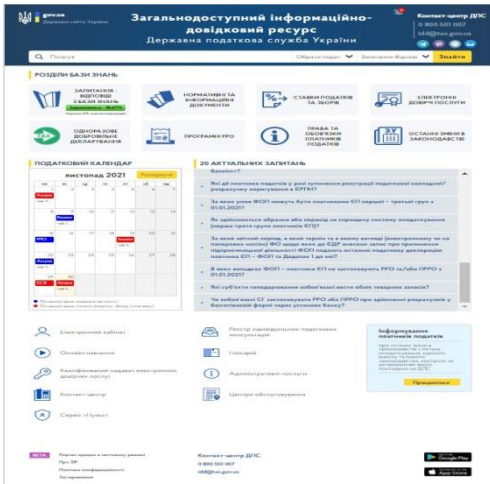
gov.ua
Державні сайти України

Загальнодоступний інформаційно-довідковий ресурс
Державна податкова служба України

Контакт-центр ДПС
0 800 501 007
ikc@tax.gov.ua

Пошук
Обрати розділ
Знайти

РОЗДІЛИ БАЗИ ЗНАНЬ

ЗАПИТАННЯ - ВІДПОВІДІ З БАЗИ ЗНАНЬ
НОРМАТИВНІ ТА ІНФОРМАЦІЙНІ ДОКУМЕНТИ
СТАВКИ ПОДАТКІВ ТА ЗБОРІВ
ЕЛЕКТРОННІ ДОВІРЧІ ПОСЛУГИ
ОДНОРАЗОВЕ ДОБРОВІЛЬНЕ ДЕКЛАРУВАННЯ
ПРОГРАМНІ РРО
ПРАВА ТА ОБОВ'ЯЗКИ ПЛАТНИКІВ ПОДАТКІВ
ОСТАННІ ЗМІНИ В ЗАКОНОДАВСТВІ

ПОДАТКОВИЙ КАЛЕНДАР
листопад 2021
Роз'яснити

20 АКТУАЛЬНИХ ЗАПИТАНЬ

Які дії платника податків у разі зупинення реєстрації податкової накладної/розрахунку коригування в ЄРПН?
За яких умов ФОП можуть бути платниками ЄП першої – третьої груп з 01.01.2022?
Як здійснюється обрання або перехід на спрощену систему оподаткування (перша–третя групи платників ЄП)?
За який звітний період, в який період та в якому вигляді (електронному чи на паперових носіях) ФО щодо якої до ЄДР внесено запис про припинення підприємницької діяльності ФОП подають останню податкову декларацію платника ЄП – ФОП за Додатком 1 до неї?
В яких випадках ФОП – платники ЄП не застосовують РРО та/або ПРРО з 01.01.2022?
Які суб'єкти господарювання зобов'язані вести облік товарних запасів?
Чи зобов'язані СГ застосовувати РРО або ПРРО при здійсненні розрахунків у безготівковій формі через установи банку?

Електронний кабінет
Реєстр індивідуальних податкових консультацій
Онлайн навчання
Глосарій
Кваліфікований надавач електронних довірчих послуг
Адміністративні послуги
Контакт-центр
Центри обслуговування
Сервіс «Пульс»

Інформування платників податків
Продовжити

Контакт-центр ДПС
0 800 501 007
ikc@tax.gov.ua

Google Play
App Store